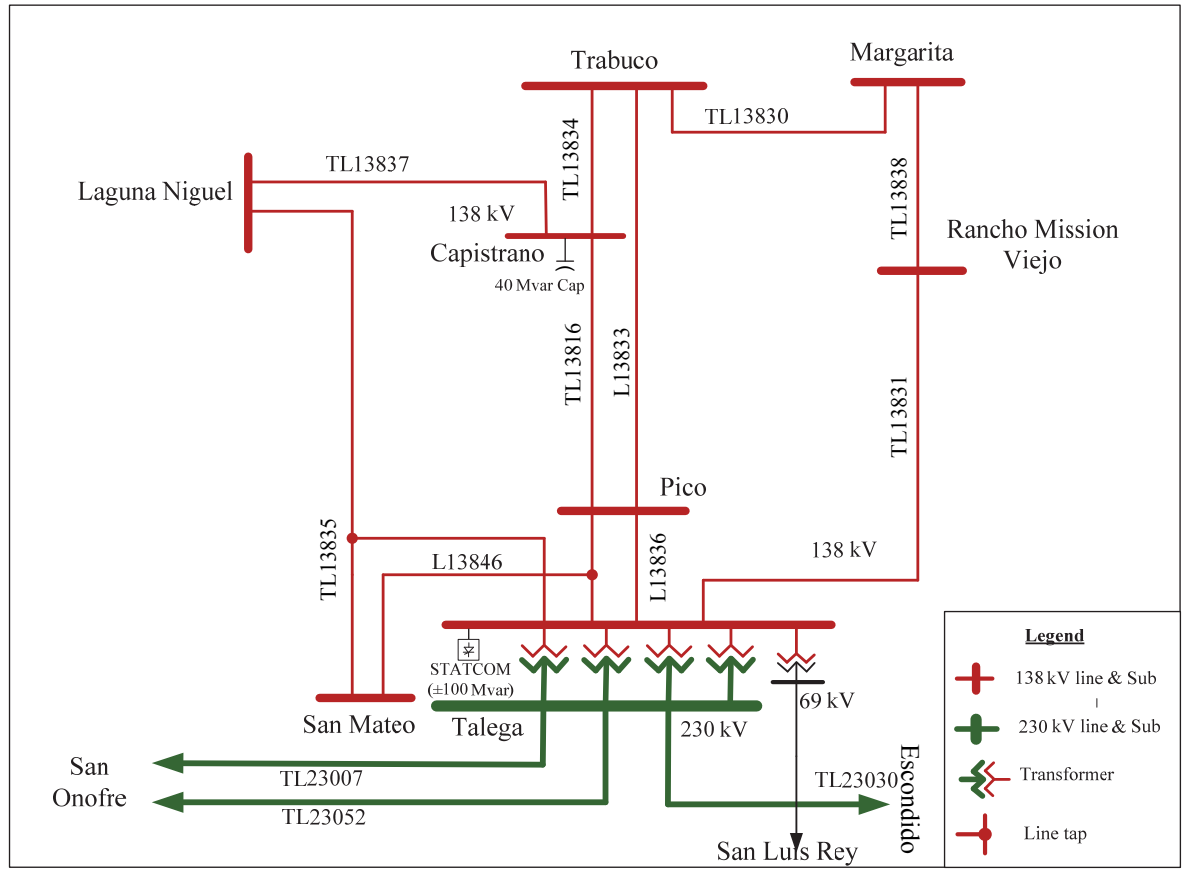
Trabuco

Margarita

TL13830

TL13834

TL13837

Laguna Niguel

TL13838

138 kV

Capistrano

Rancho Mission Viejo

40 Mvar Cap

TL13816

L13833

TL13831

Pico

TL13835

138 kV

L13846

L13836

STATCOM (±100 Mvar)

San Mateo

Talega

69 kV

230 kV

San Onofre

TL23007

TL23052

TL23030

Escondido

San Luis Rey

Legend

138 kV line & Sub

230 kV line & Sub

Transformer

Line tap